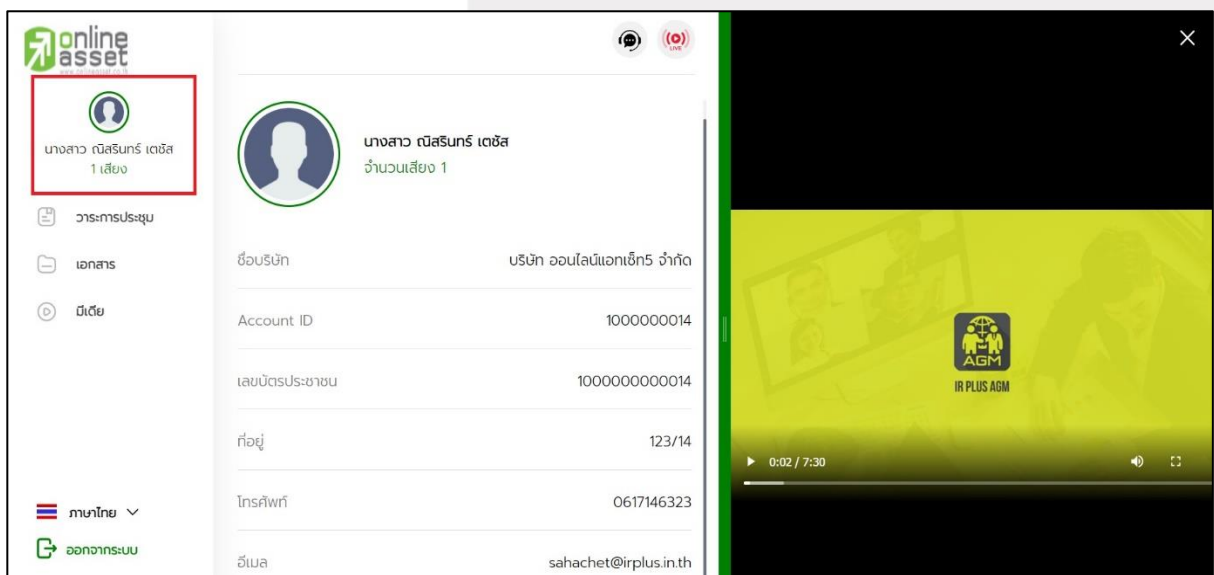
online asset

นางสาว ณิสรินทร์ เตชัส
1 เสียง

วาระการประชุม

เอกสาร

มีเดีย

ภาษาไทย

ออกจากระบบ

LIVE

นางสาว ณิสรินทร์ เตชัส
จำนวนเสียง 1

| | |
|---|---|
| ชื่อบริษัท | บริษัท ออนไลน์แอทเซ็ท5 จำกัด |
| Account ID | 1000000014 |
| เลขบัตรประชาชน | 1000000000014 |
| ที่อยู่ | 123/14 |
| โทรศัพท์ | 0617146323 |
| อีเมล | sahachet@irplus.in.th |

AGM
IR PLUS AGM

0:02 / 7:30